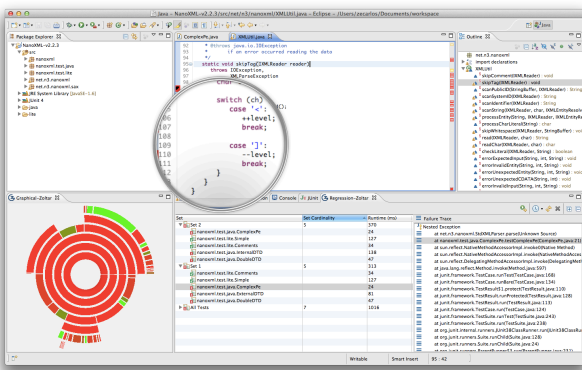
Java - NanoXML-v2.2.3/src/net/n3/nanoxml/XMLUtil.java - Eclipse - /Users/zeculus/Documents/workspace

Package Explorer
NanoXML-v2.2.3
src
nanoxml
nanoxml.test.lite
net.n3.nanoxml
net.n3.nanoxml.test
JRE System Library [JavaSE-1.6]
JUnit 4
Java
lib

ComplexPe.java
XMLUtil.java

* @throws java.io.IOException
*     if an error occurred reading the data
*/
static void skipTag(IXMLReader reader)
    throws IOException,
           XMLParseException
    char

switch (ch)
    case '<':
        ++level;
        break;

    case ']':
        --level;
        break;
}
}

Outline
net.n3.nanoxml
import declarations
XMLUtil
skipComment(IXMLReader) : void
skipTag(IXMLReader) : void
scanPublicID(StringBuffer, IXMLReader) : String
scanSystemID(IXMLReader) : String
scanIdentifier(IXMLReader) : String
scanString(IXMLReader, char, IXMLEntityResolver)
processEntity(String, IXMLReader, IXMLEntityResolver)
processCharLiteral(String) : char
skipWhitespace(IXMLReader, StringBuffer) : void
read(IXMLReader, char) : char
readChar(IXMLReader, char) : char
checkLiteral(IXMLReader, String) : boolean
errorExpectedInput(String, int, String) : void
errorInvalidEntity(String, int, String) : void
errorUnexpectedEntity(String, int, String) : void
errorUnexpectedCDATA(String, int) : void
errorInvalidInput(String, int, String) : void

Graphical-Zoltar
Console
JUnit
Regression-Zoltar

| Set | Set Continuity | Runtime (ms) |
|---|---|---|
| Set 2 | 5 | 370 |
| nanoxml.test.java.ComplexPe |  | 24 |
| nanoxml.test.lite.Simple |  | 127 |
| nanoxml.test.lite.Comments |  | 34 |
| nanoxml.test.java.InternalDTD |  | 128 |
| nanoxml.test.java.DoubleDTD |  | 57 |
| Set 1 | 5 | 313 |
| nanoxml.test.lite.Comments |  | 34 |
| nanoxml.test.lite.Simple |  | 127 |
| nanoxml.test.java.ComplexPe |  | 24 |
| nanoxml.test.java.InternalDTD |  | 81 |
| nanoxml.test.java.DoubleDTD |  | 47 |
| All Tests | 7 | 1016 |

Failure Trace
Nested Exception
at net.n3.nanoxml.StdXMLParser.parse(Unknown Source)
at nanoxml.test.java.ComplexPe.testComplexPe(ComplexPe.java:21)
at sun.reflect.NativeMethodAccessorImpl.invoke0(Native Method)
at sun.reflect.NativeMethodAccessorImpl.invoke(NativeMethodAccessorImpl.java)
at sun.reflect.DelegatingMethodAccessorImpl.invoke(DelegatingMethodAccessorImpl.java)
at java.lang.reflect.Method.invoke(Method.java:597)
at junit.framework.TestCase.runTest(TestCase.java:168)
at junit.framework.TestCase.runBare(TestCase.java:134)
at junit.framework.TestResult$1.protect(TestResult.java:110)
at junit.framework.TestResult.runProtected(TestResult.java:128)
at junit.framework.TestResult.run(TestResult.java:113)
at junit.framework.TestCase.run(TestCase.java:124)
at junit.framework.TestSuite.runTest(TestSuite.java:243)
at junit.framework.TestSuite.run(TestSuite.java:238)
at org.junit.internal.runners.JUnit38ClassRunner.run(JUnit38ClassRunner.java)
at org.junit.runners.Suite.runChild(Suite.java:128)
at org.junit.runners.Suite.runChild(Suite.java:24)

Writable
Smart Insert
95 : 42